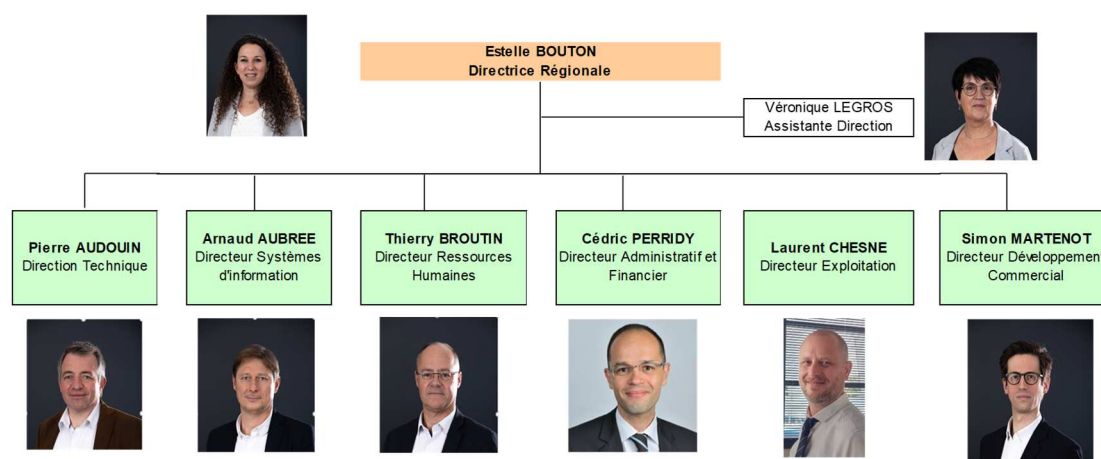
Estelle BOUTON
Directrice Régionale

Véronique LEGROS
Assistante Direction

Pierre AUDOUIN
Direction Technique

Arnaud AUBREE
Directeur Systèmes d'information

Thierry BROUTIN
Directeur Ressources Humaines

Cédric PERRIDY
Directeur Administratif et Financier

Laurent CHESNE
Directeur Exploitation

Simon MARTENOT
Directeur Développemen Commercial